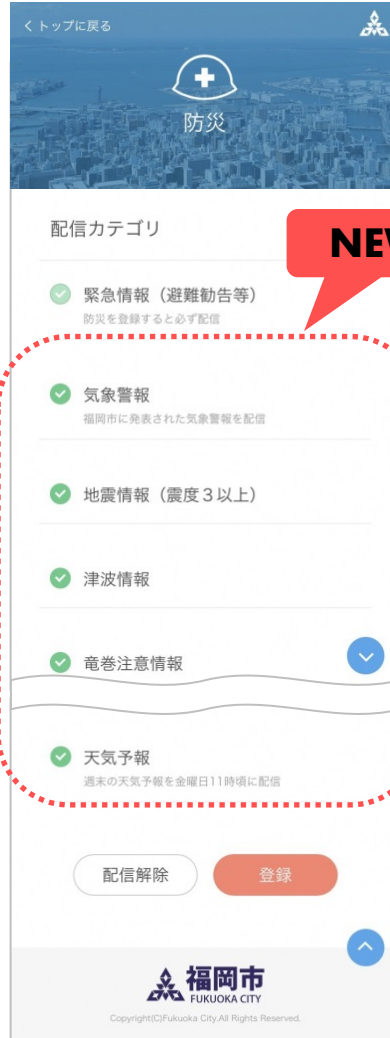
< トップに戻る

防災

配信カテゴリ

NEW

緊急情報（避難勧告等）
防災を登録すると必ず配信

気象警報
福岡市に発表された気象警報を配信

地震情報（震度３以上）

津波情報

竜巻注意情報

天気予報
週末の天気予報を金曜日11時頃に配信

配信解除

登録

福岡市
FUKUOKA CITY

Copyright(C)Fukuoka City.All Rights Reserved.